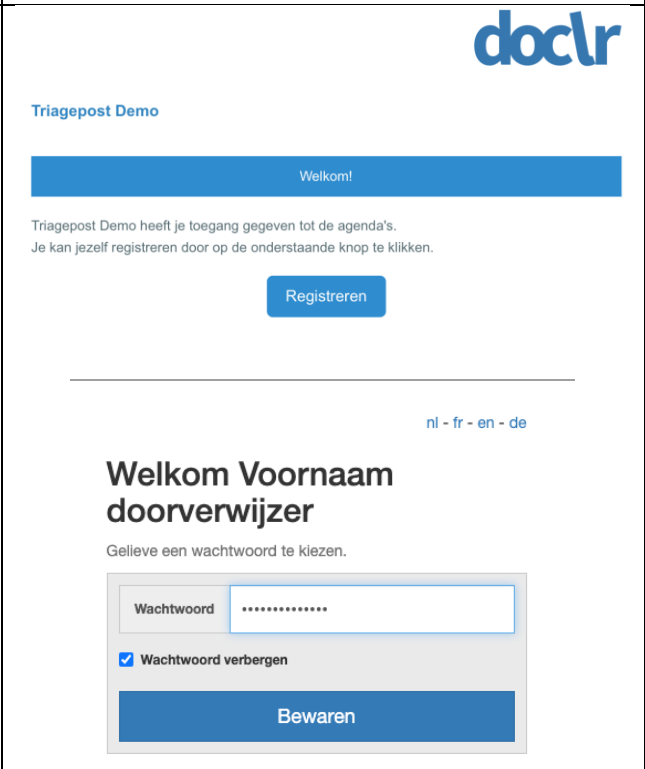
doc\r

Triagepost Demo

Welkom!

Triagepost Demo heeft je toegang gegeven tot de agenda's.
Je kan jezelf registreren door op de onderstaande knop te klikken.

Registreren

nl - fr - en - de

Welkom Voornaam doorverwijzer

Gelieve een wachtwoord te kiezen.

Wachtwoord ••••••••••••••

Wachtwoord verbergen

Bewaren